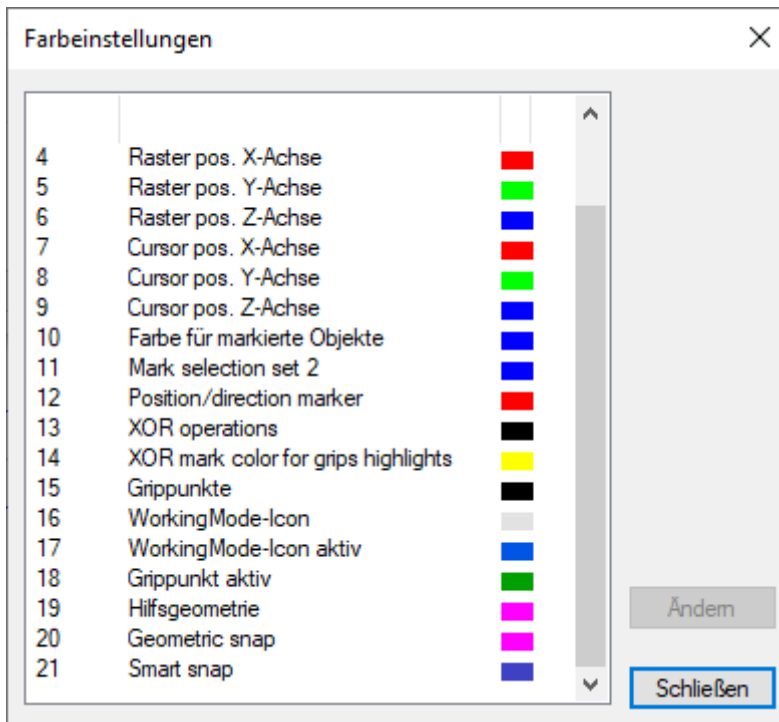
Farbeinstellungen

| | | |
|---|---|---|
| 4 | Raster pos. X-Achse | |
| 5 | Raster pos. Y-Achse | |
| 6 | Raster pos. Z-Achse | |
| 7 | Cursor pos. X-Achse | |
| 8 | Cursor pos. Y-Achse | |
| 9 | Cursor pos. Z-Achse | |
| 10 | Farbe für markierte Objekte | |
| 11 | Mark selection set 2 | |
| 12 | Position/direction marker | |
| 13 | XOR operations | |
| 14 | XOR mark color for grips highlights | |
| 15 | Grippunkte | |
| 16 | WorkingMode-Icon | |
| 17 | WorkingMode-Icon aktiv | |
| 18 | Grippunkt aktiv | |
| 19 | Hilfsgeometrie | |
| 20 | Geometric snap | |
| 21 | Smart snap | |

Ändern

Schließen